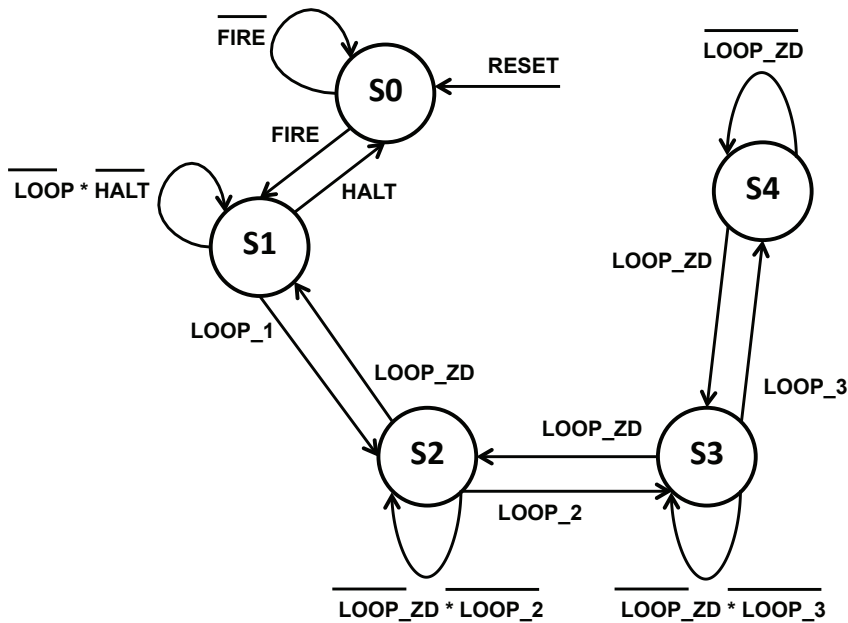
$\overline{\text{FIRE}}$

S0

RESET

FIRE

HALT

$\overline{\text{LOOP}}$ * $\overline{\text{HALT}}$

S1

$\overline{\text{LOOP\_ZD}}$

S4

LOOP_ZD

LOOP_1

LOOP_ZD

LOOP_3

LOOP_ZD

S2

S3

LOOP_2

$\overline{\text{LOOP\_ZD}}$ * $\overline{\text{LOOP\_2}}$

$\overline{\text{LOOP\_ZD}}$ * $\overline{\text{LOOP\_3}}$